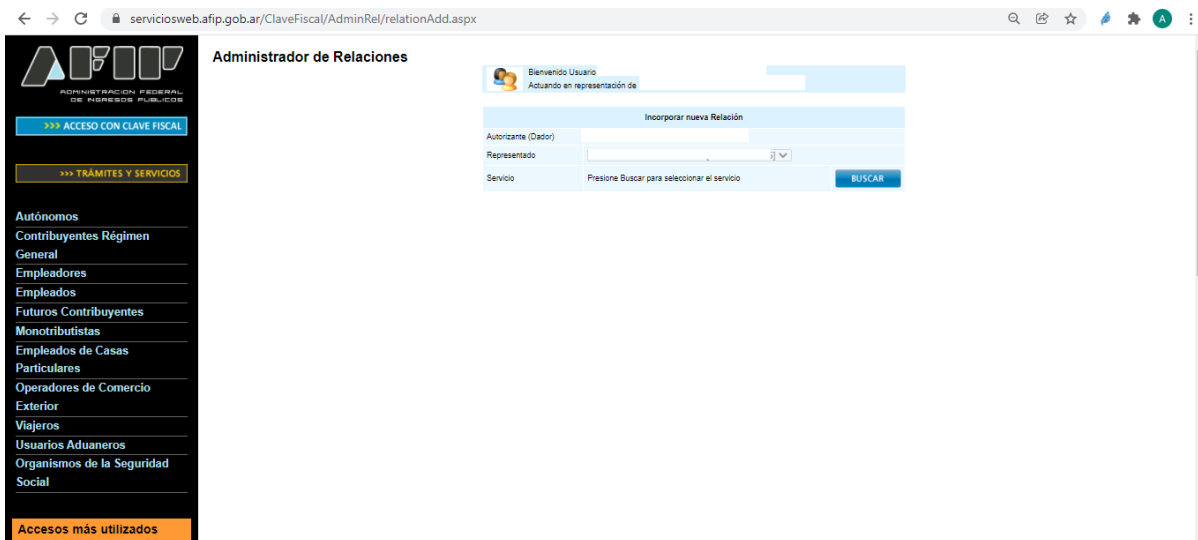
serviciosweb.afip.gob.ar/ClaveFiscal/AdminRel/relationAdd.aspx

A

AFIP
ADMINISTRACION FEDERAL DE INGRESOS PUBLICOS

>>> ACCESO CON CLAVE FISCAL

>>> TRÁMITES Y SERVICIOS

Autónomos
Contribuyentes Régimen General
Empleadores
Empleados
Futuros Contribuyentes
Monotributistas
Empleados de Casas Particulares
Operadores de Comercio Exterior
Viajeros
Usuarios Aduaneros
Organismos de la Seguridad Social

Accesos más utilizados

Administrador de Relaciones

Bienvenido Usuario
Actuando en representación de

Incorporar nueva Relación

| | |
|---|---|
| Autorizante (Dador) | |
| Representado | |
| Servicio | Presione Buscar para seleccionar el servicio |

BUSCAR